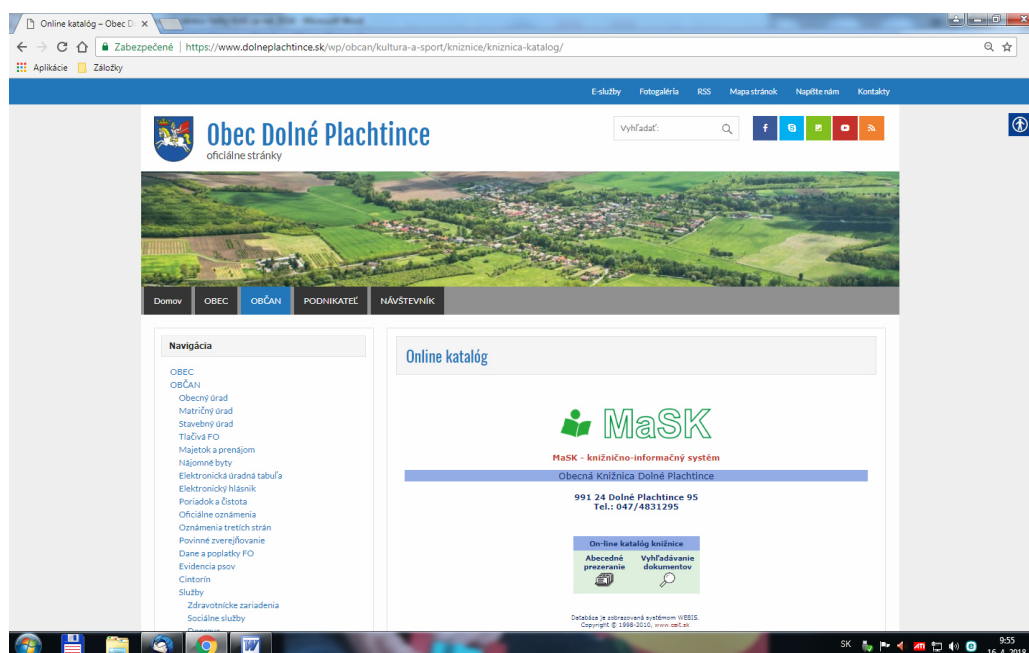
Online katalóg – Obec D ×

Zabezpečené | https://www.dolneplachtince.sk/wp/obcan/kultura-a-sport/kniznice/kniznica-katalog/

Aplikácie Záložky

E-služby Fotogaléria RSS Mapa stránok Napíšte nám Kontakty

Obec Dolné Plachtince
oficiálne stránky

Vyhľadať:

Domov OBEC OBČAN PODNIKATEĽ NÁVŠTEVNÍK

Navigácia

OBEC
OBČAN
Obecný úrad
Matričný úrad
Stavebný úrad
Tlačivá FO
Majetok a prenájom
Nájomné byty
Elektronická úradná tabuľa
Elektronický hlásnik
Poriadok a čistota
Oficiálne oznámenia
Oznámenia tretích strán
Povinné zverejňovanie
Dane a poplatky FO
Evidencia psov
Cintorín
Služby
Zdravotnícke zariadenia
Sociálne služby

Online katalóg

MaSK

MaSK - knižnično-informačný systém

Obecná Knižnica Dolné Plachtince

991 24 Dolné Plachtince 95
Tel.: 047/4831295

On-line katalóg knižnice

Abecedné prezeranie

Vyhľadávanie dokumentov

Databáza je zobrazovaná systémom WEBIS.
Copyright © 1998-2010, www.cell.sk

SK 9:55 16.4.2018